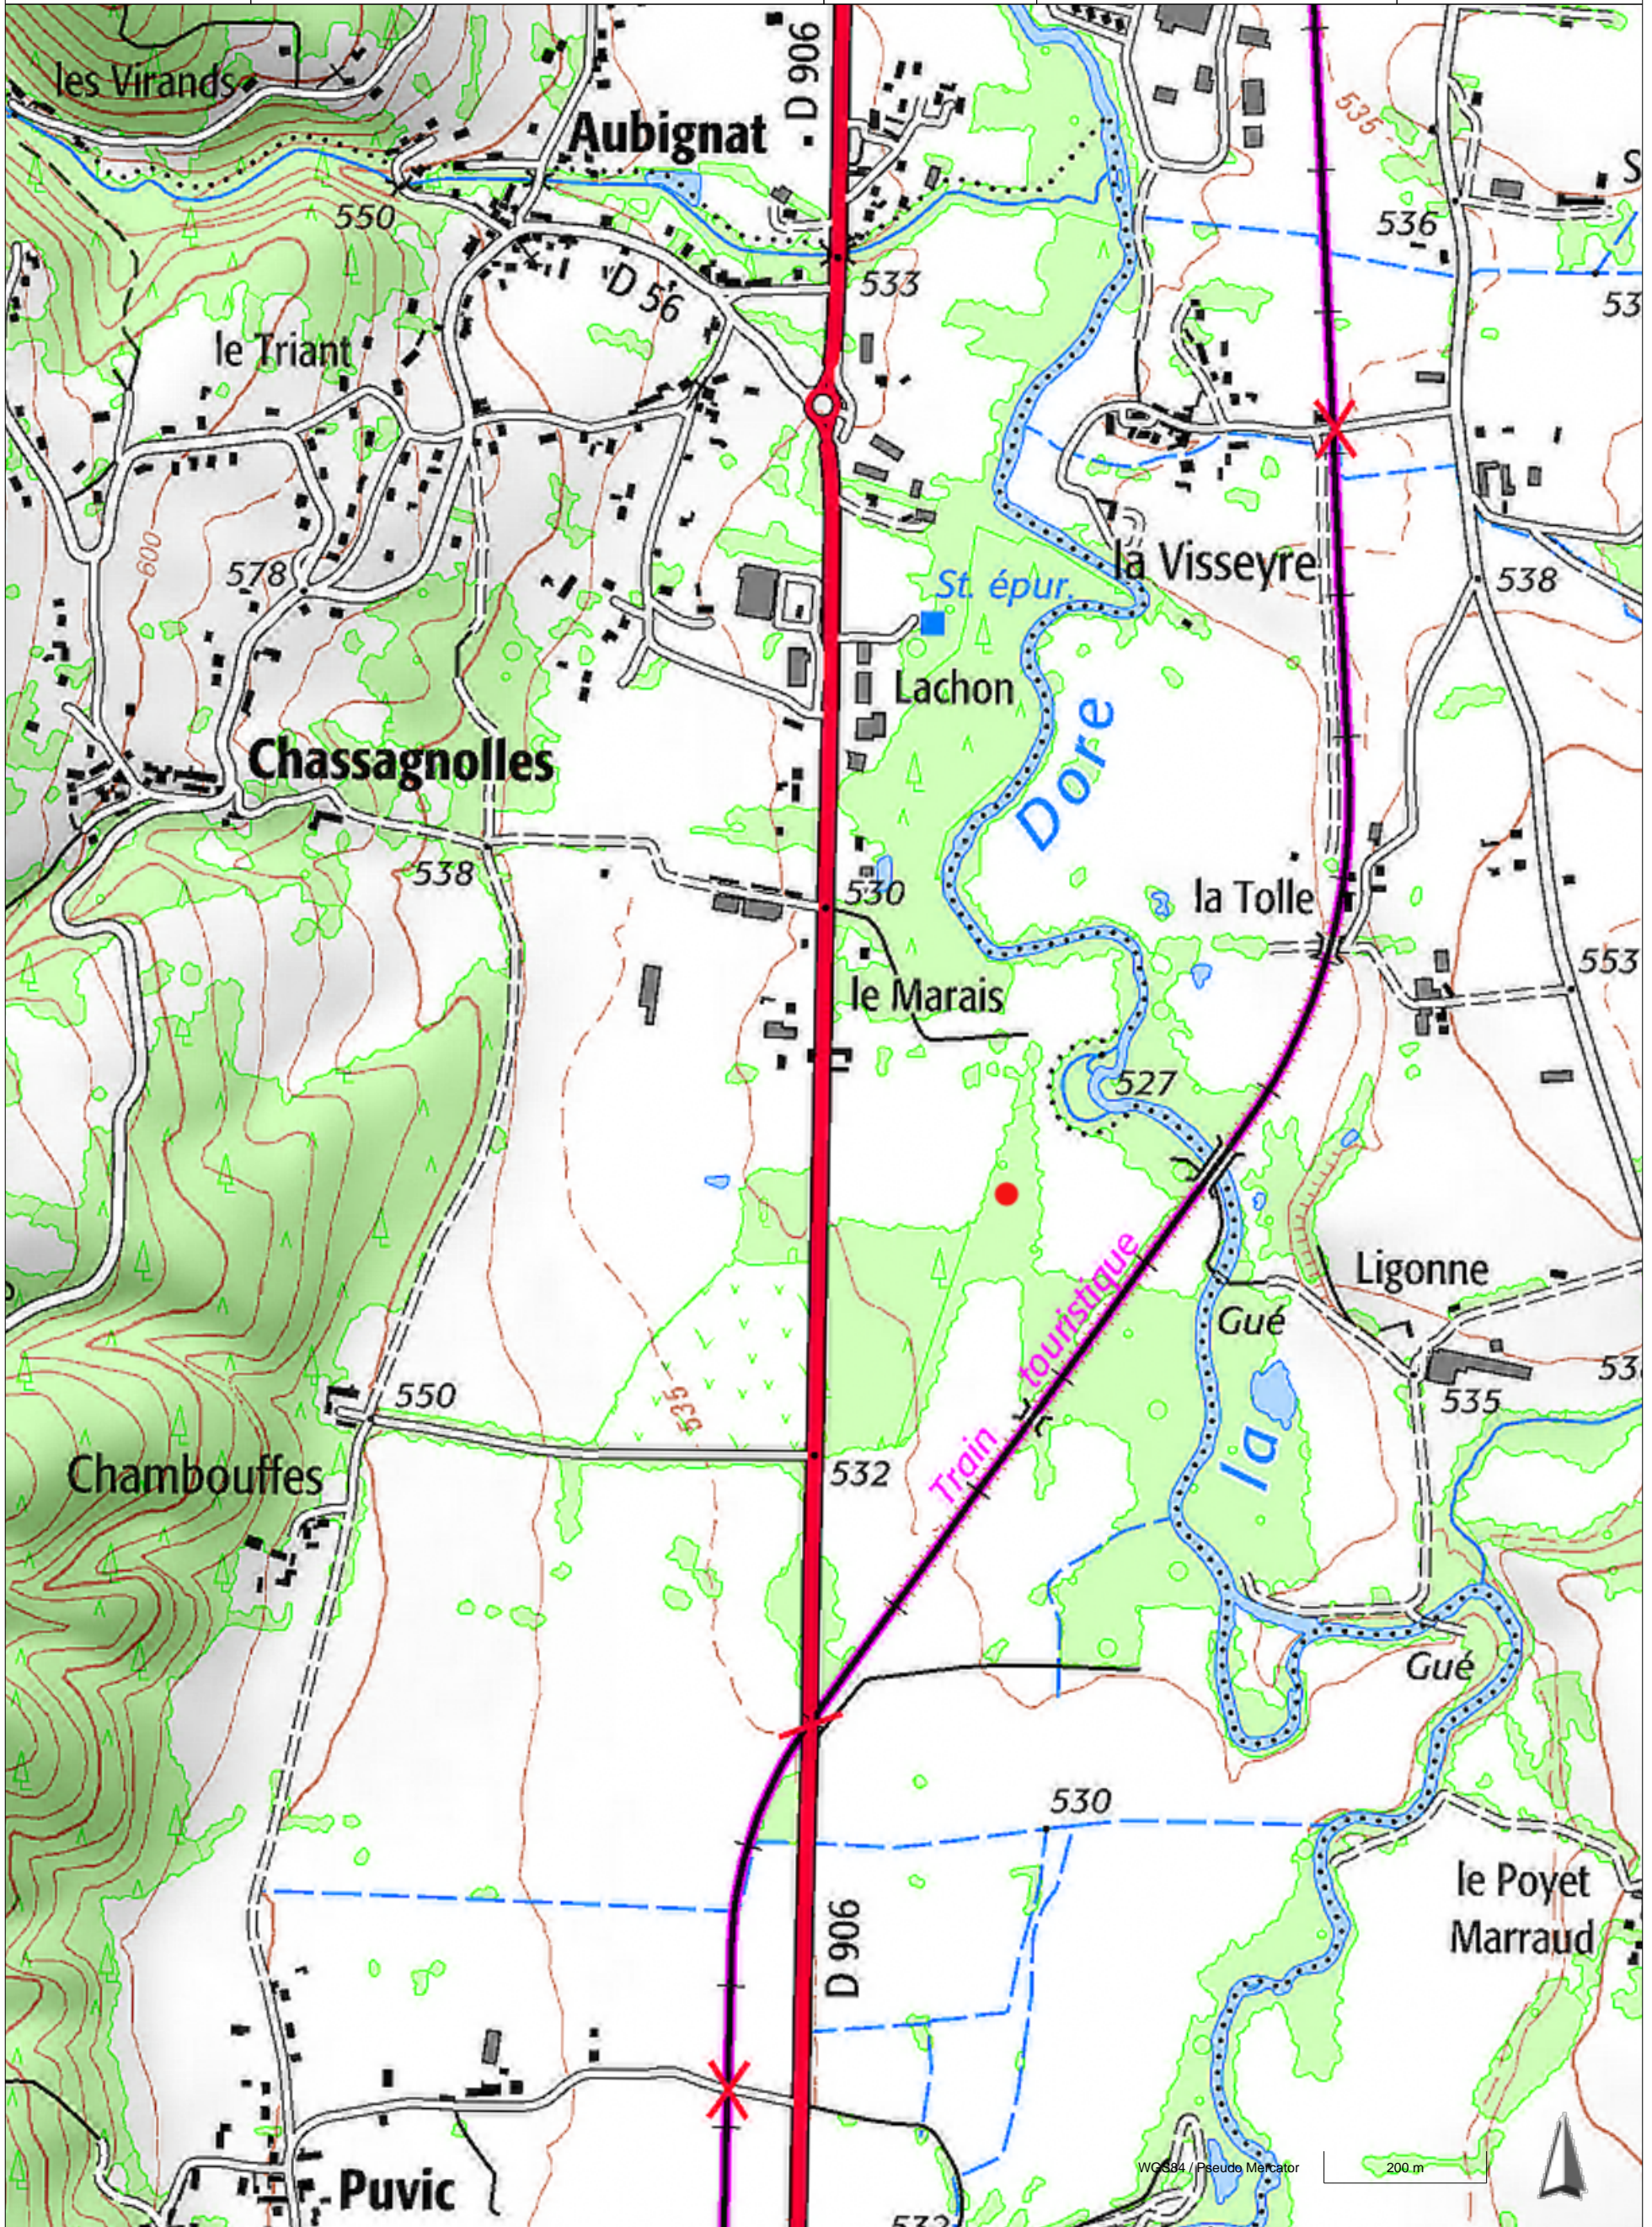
les Virands

Aubignat

D 906

550

D 56

533

535

536

53

le Triant

la Visseyre

538

600

578

St. épur.

Lachon

Chassagnolles

Dore

la Tolle

538

530

553

le Marais

527

Ligonne

Train touristique

Gué

535

53

550

535

la

532

Chambouffes

Gué

530

le Poyet Marraud

D 906

Puvic

WGS84 / Pseudo Mercator

200 m

532